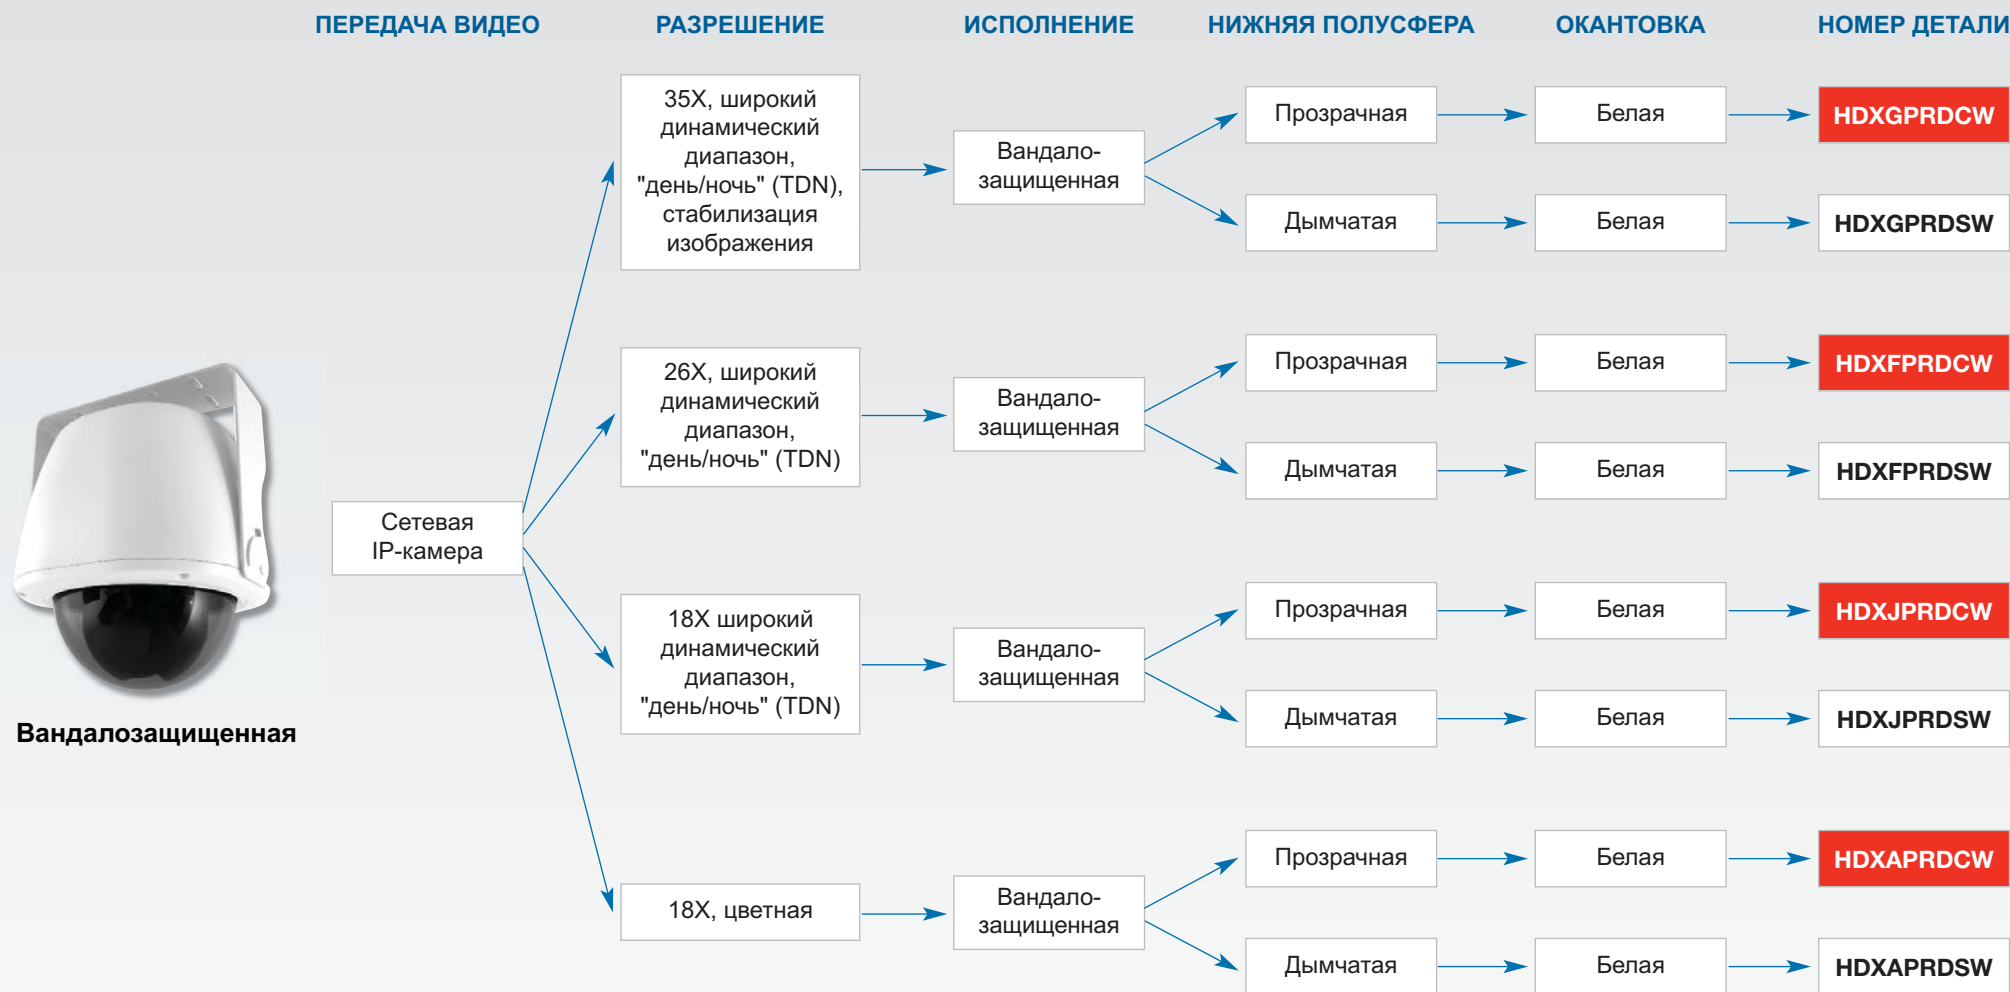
ПЕРЕДАЧА ВИДЕО РАЗРЕШЕНИЕ ИСПОЛНЕНИЕ НИЖНЯЯ ПОЛУСФЕРА ОКАНТОВКА НОМЕР ДЕТАЛИ

Вандалозащищенная

Сетевая IP-камера

35X, широкий динамический диапазон, "день/ночь" (TDN), стабилизация изображения

Вандало-защищенная

Прозрачная Белая HDXGPRDCW

Дымчатая Белая HDXGPRDSW

26X, широкий динамический диапазон, "день/ночь" (TDN)

Вандало-защищенная

Прозрачная Белая HDXFPRDCW

Дымчатая Белая HDXFPRDSW

18X широкий динамический диапазон, "день/ночь" (TDN)

Вандало-защищенная

Прозрачная Белая HDXJPRDCW

Дымчатая Белая HDXJPRDSW

18X, цветная

Вандало-защищенная

Прозрачная Белая HDXAPRDCW

Дымчатая Белая HDXAPRDSW